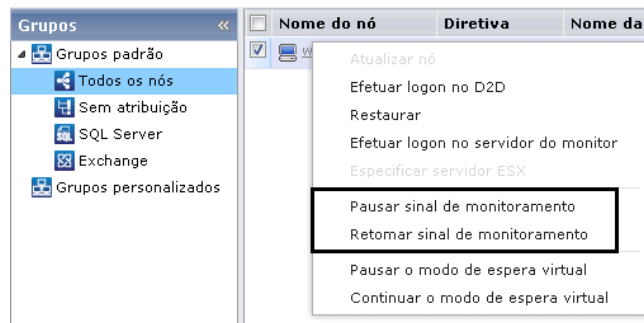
Grupos «

Grupos padrão
Todos os nós
Sem atribuição
SQL Server
Exchange
Grupos personalizados

| | Nome do nó | Diretiva | Nome da |
|---|---|---|---|
| ☑ | W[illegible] | | |

Atualizar nó
Efetuar logon no D2D
Restaurar
Efetuar logon no servidor do monitor
Especificar servidor ESX
Pausar sinal de monitoramento
Retomar sinal de monitoramento
Pausar o modo de espera virtual
Continuar o modo de espera virtual